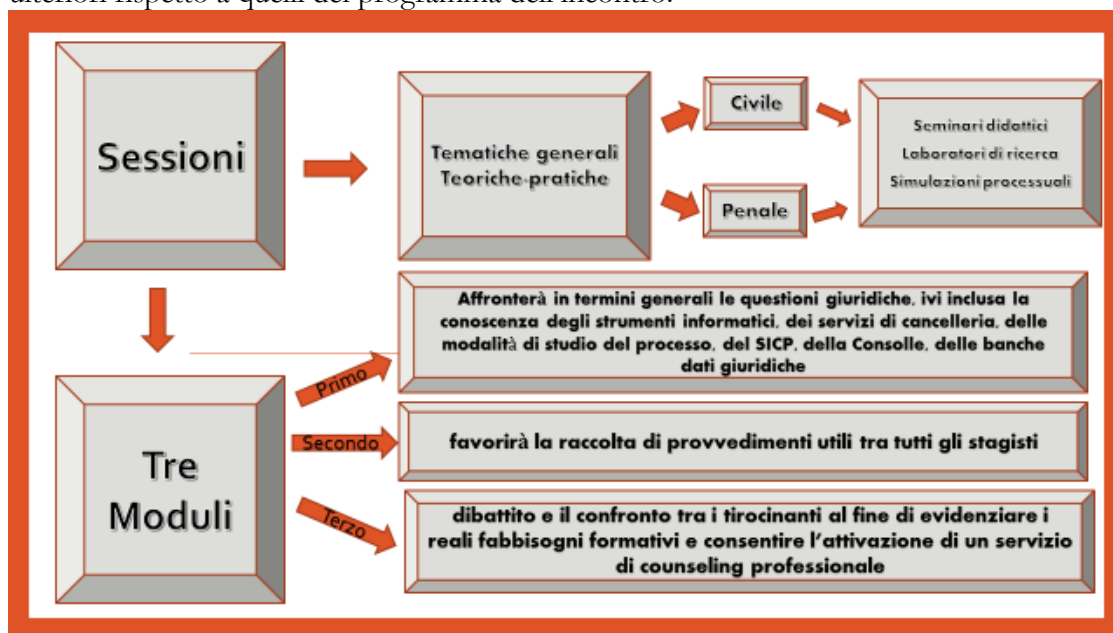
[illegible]

Sessioni

Tematiche generali Teoriche-pratiche

Civile

Penale

Seminari didattici
Laboratori di ricerca
Simulazioni processuali

Tre Moduli

Primo

Affronterà in termini generali le questioni giuridiche, ivi inclusa la conoscenza degli strumenti informatici, dei servizi di cancelleria, delle modalità di studio del processo, del SICP, della Consolle, delle banche dati giuridiche

Secondo

favorirà la raccolta di provvedimenti utili tra tutti gli stagisti

Terzo

dibattito e il confronto tra i tirocinanti al fine di evidenziare i reali fabbisogni formativi e consentire l'attivazione di un servizio di counseling professionale